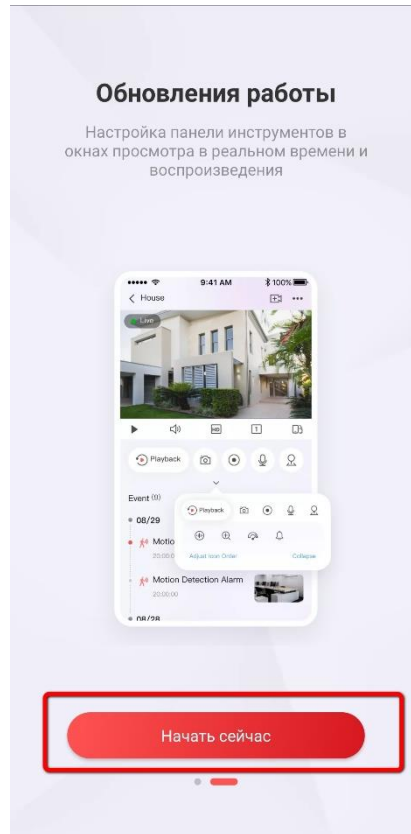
Обновления работы

Настройка панели инструментов в окнах просмотра в реальном времени и воспроизведения

9:41 AM
100%
House
Live
HD
1
Playback
Event (0)
08/29
Motion
20:00:00
Playback
Adjust Icon Order
Collapse
Motion Detection Alarm
20:00:00
08/28

Начать сейчас